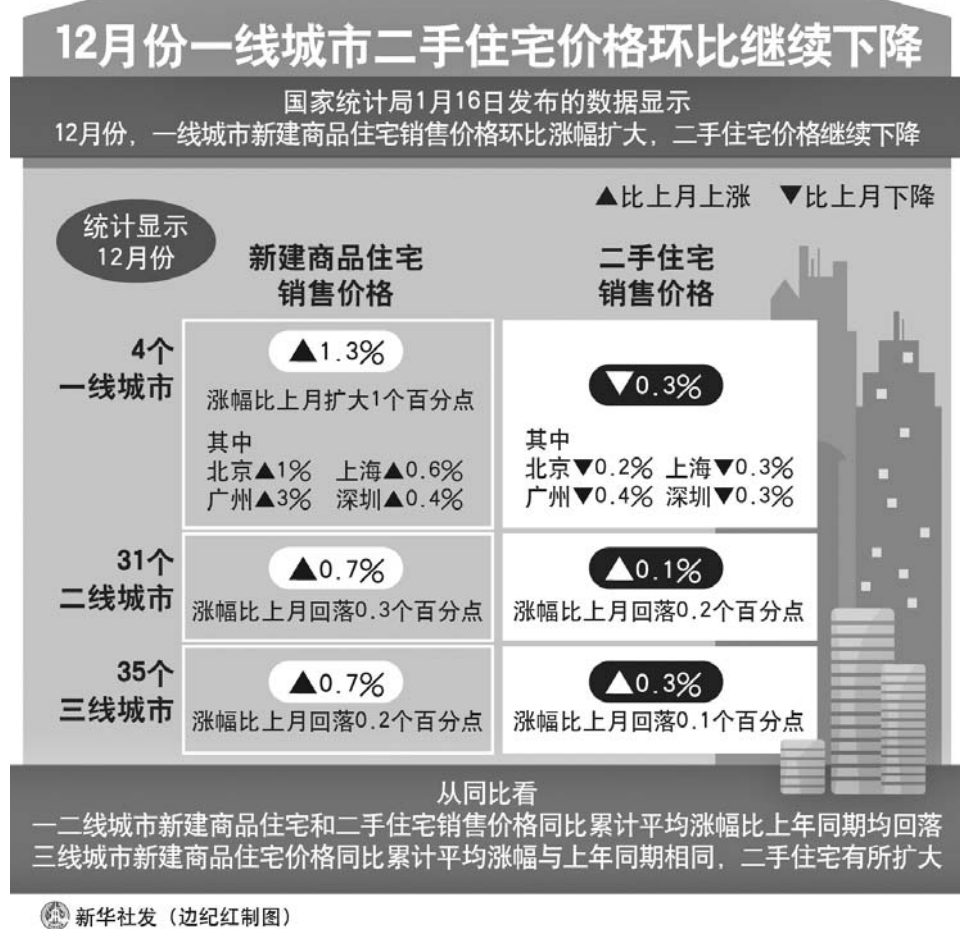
12月份一线城市二手住宅价格环比继续下降

国家统计局1月16日发布的数据显示
12月份，一线城市新建商品住宅销售价格环比涨幅扩大，二手住宅价格继续下降

▲比上月上涨 ▼比上月下降

统计显示
12月份

| | 新建商品住宅销售价格 | 二手住宅销售价格 |
|---|---|---|
| 4个一线城市 | ▲1.3% 涨幅比上月扩大1个百分点 其中 北京▲1% 上海▲0.6% 广州▲3% 深圳▲0.4% | ▼0.3% 其中 北京▼0.2% 上海▼0.3% 广州▼0.4% 深圳▼0.3% |
| 31个二线城市 | ▲0.7% 涨幅比上月回落0.3个百分点 | ▲0.1% 涨幅比上月回落0.2个百分点 |
| 35个三线城市 | ▲0.7% 涨幅比上月回落0.2个百分点 | ▲0.3% 涨幅比上月回落0.1个百分点 |

从同比看
一二线城市新建商品住宅和二手住宅销售价格同比累计平均涨幅比上年同期均回落
三线城市新建商品住宅价格同比累计平均涨幅与上年同期相同，二手住宅有所扩大

新华社发（边纪红制图）